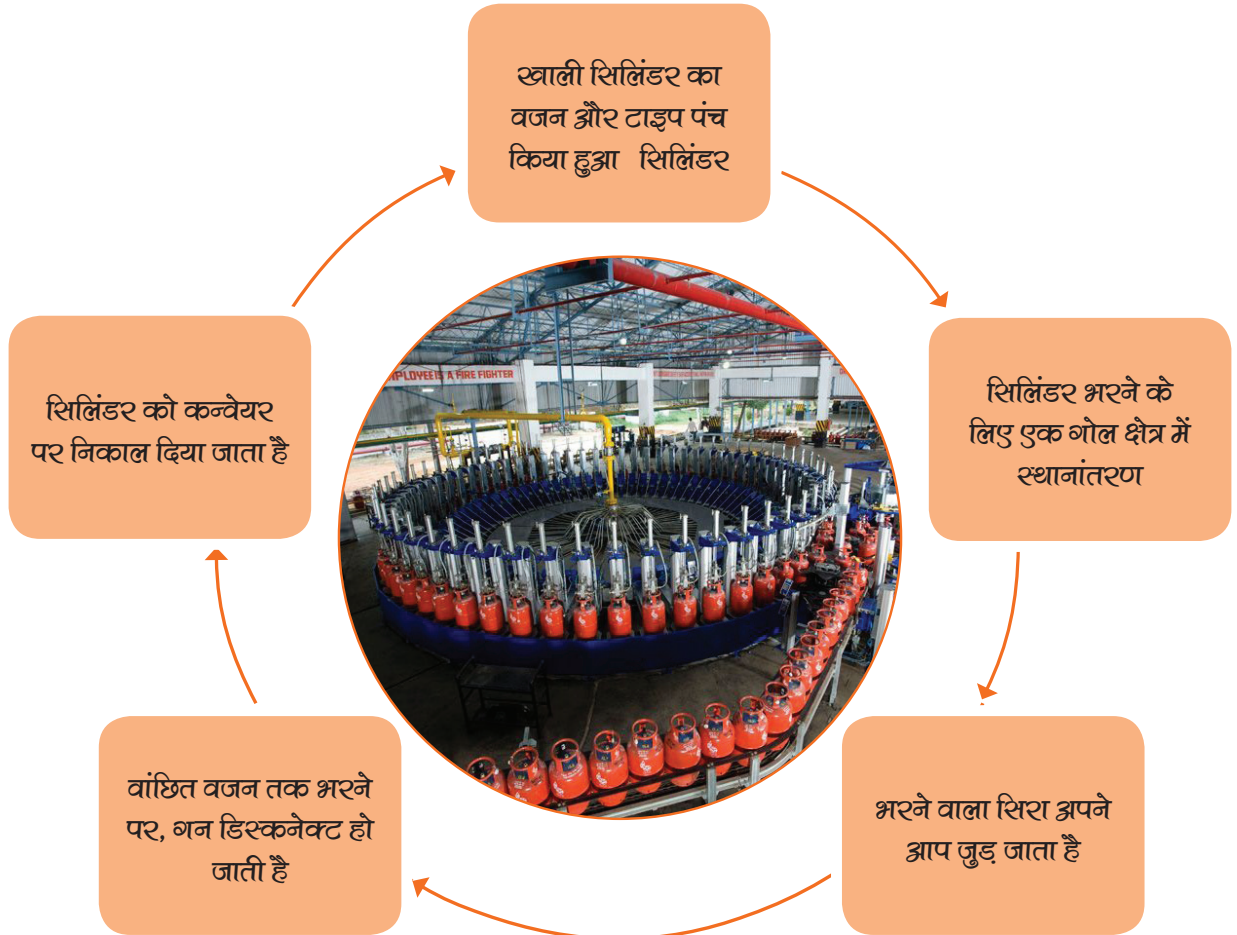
खाली सिलिंडर का वजन और टाइप पंच किया हुआ सिलिंडर

सिलिंडर भरने के लिए एक गोल क्षेत्र में स्थानांतरण

भरने वाला सिरा अपने आप जुड़ जाता है

वांछित वजन तक भरने पर, गन डिस्कनेक्ट हो जाती है

सिलिंडर को कन्वेयर पर निकाल दिया जाता है

EMPLOYEE IS A FIRE FIGHTER